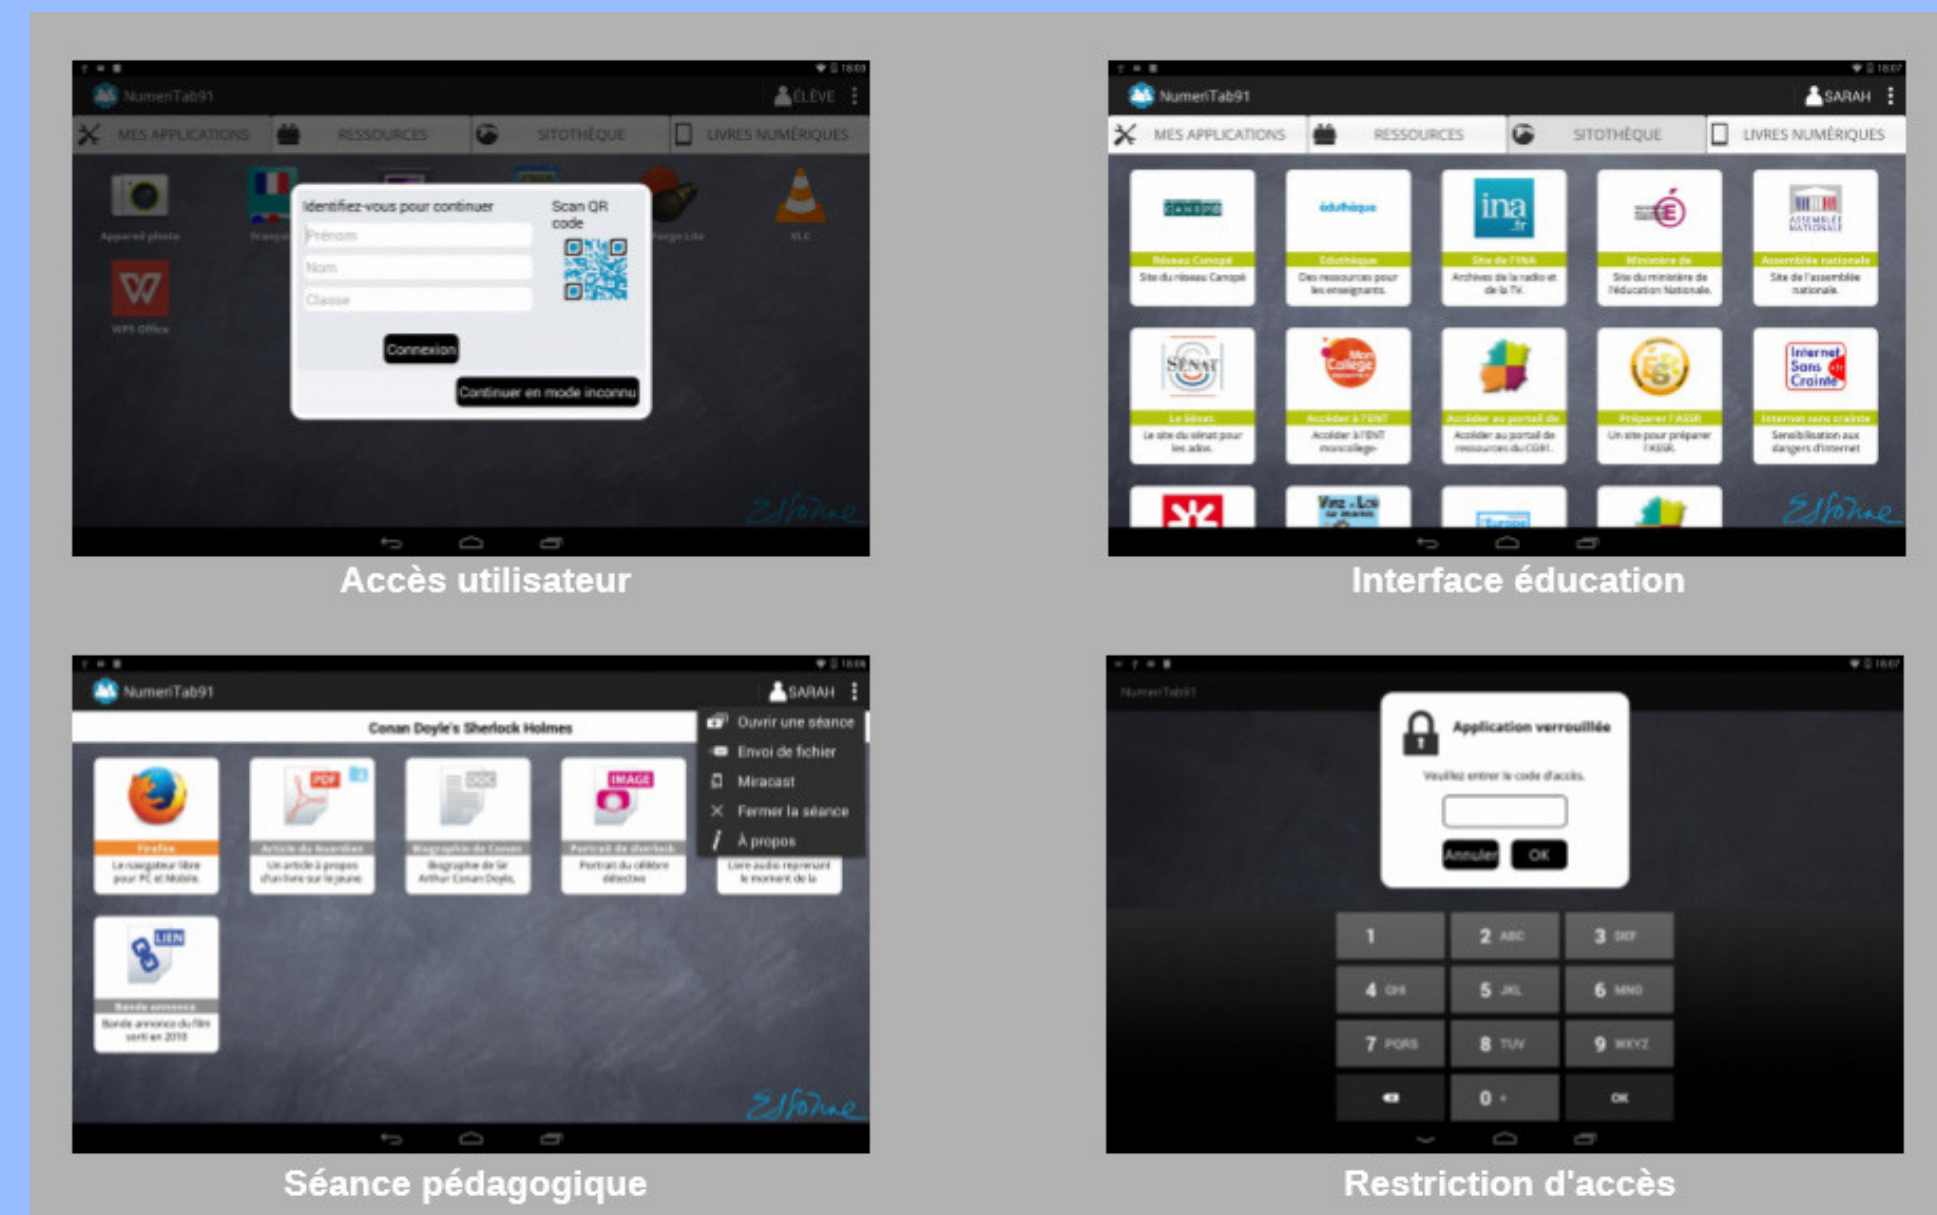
NumeriTab91
ÉLÈVE
MES APPLICATIONS
RESSOURCES
SITOTHÈQUE
LIVRES NUMÉRIQUES
Appareil photo
Français
Forge Lite
VLC
WPS Office
Identifiez-vous pour continuer
Prénom
Nom
Classe
Scan QR code
Connexion
Continuer en mode inconnu
Essonne

Accès utilisateur

NumeriTab91
SARAH
MES APPLICATIONS
RESSOURCES
SITOTHÈQUE
LIVRES NUMÉRIQUES
Réseau Canopé
Site du réseau Canopé
Éduthèque
Des ressources pour les enseignants.
ina .fr
Site de l'INA
Archives de la radio et de la TV.
Ministère de
Site du ministère de l'éducation Nationale.
Assemblée nationale
Site de l'assemblée nationale.
SÉNAT
Le Sénat
Le site du sénat pour les ados.
Mon Collège
Accéder à l'ENT
Accéder à l'ENT moncollege
Accéder au portail de
Accéder au portail de ressources du CG91.
Préparer l'ASSR
Un site pour préparer l'ASSR.
Internet Sans Crainte
Internet sans crainte
Sensibilisation aux dangers d'internet
Essonne

Interface éducation

NumeriTab91
SARAH
Conan Doyle's Sherlock Holmes
Ouvrir une séance
Envoi de fichier
Miracast
Fermer la séance
À propos
Firefox
Le navigateur libre pour PC et Mobile.
PDF
Article du Guardian
Un article à propos d'un livre sur le jeune
DOC
Biographie de Conan
Biographie de Sir Arthur Conan Doyle.
IMAGE
Portrait de Sherlock
Portrait du célèbre détective
Livre audio représent le moment de la
LIEN
Bande annonce
Bande annonce du film sorti en 2010
Essonne

Séance pédagogique

NumeriTab91
Application verrouillée
Veuillez entrer le code d'accès.
Annuler
OK
1
2 ABC
3 DEF
4 GHI
5 JKL
6 MNO
7 PQRS
8 TUV
9 WXYZ
0
OK

Restriction d'accès